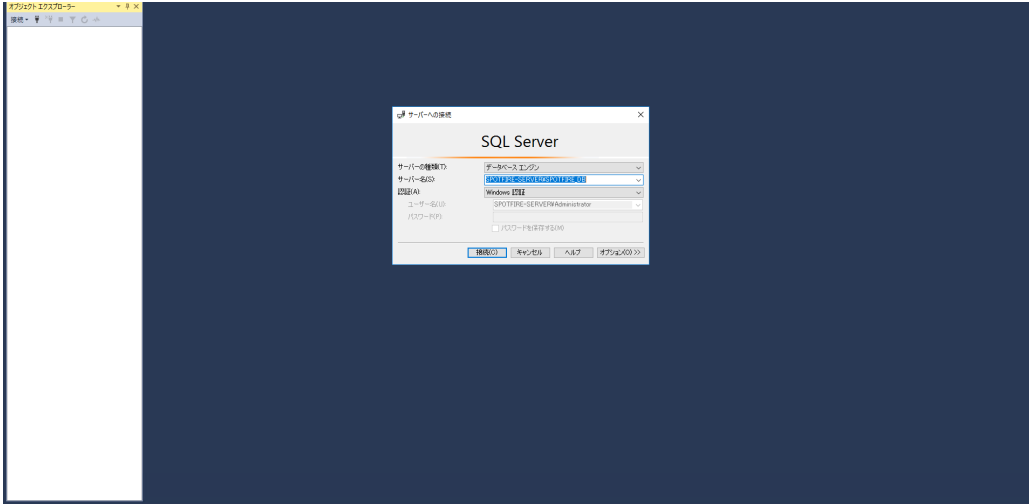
オブジェクト エクスプローラー

接続 ▾

サーバーへの接続

SQL Server

サーバーの種類(T): データベース エンジン

サーバー名(S): SPOTFIRE-SERVER¥SPOTFIRE_DB

認証(A): Windows 認証

ユーザー名(U): SPOTFIRE-SERVER¥Administrator

パスワード(P):

パスワードを保存する(M)

接続(C) キャンセル ヘルプ オプション(O) >>